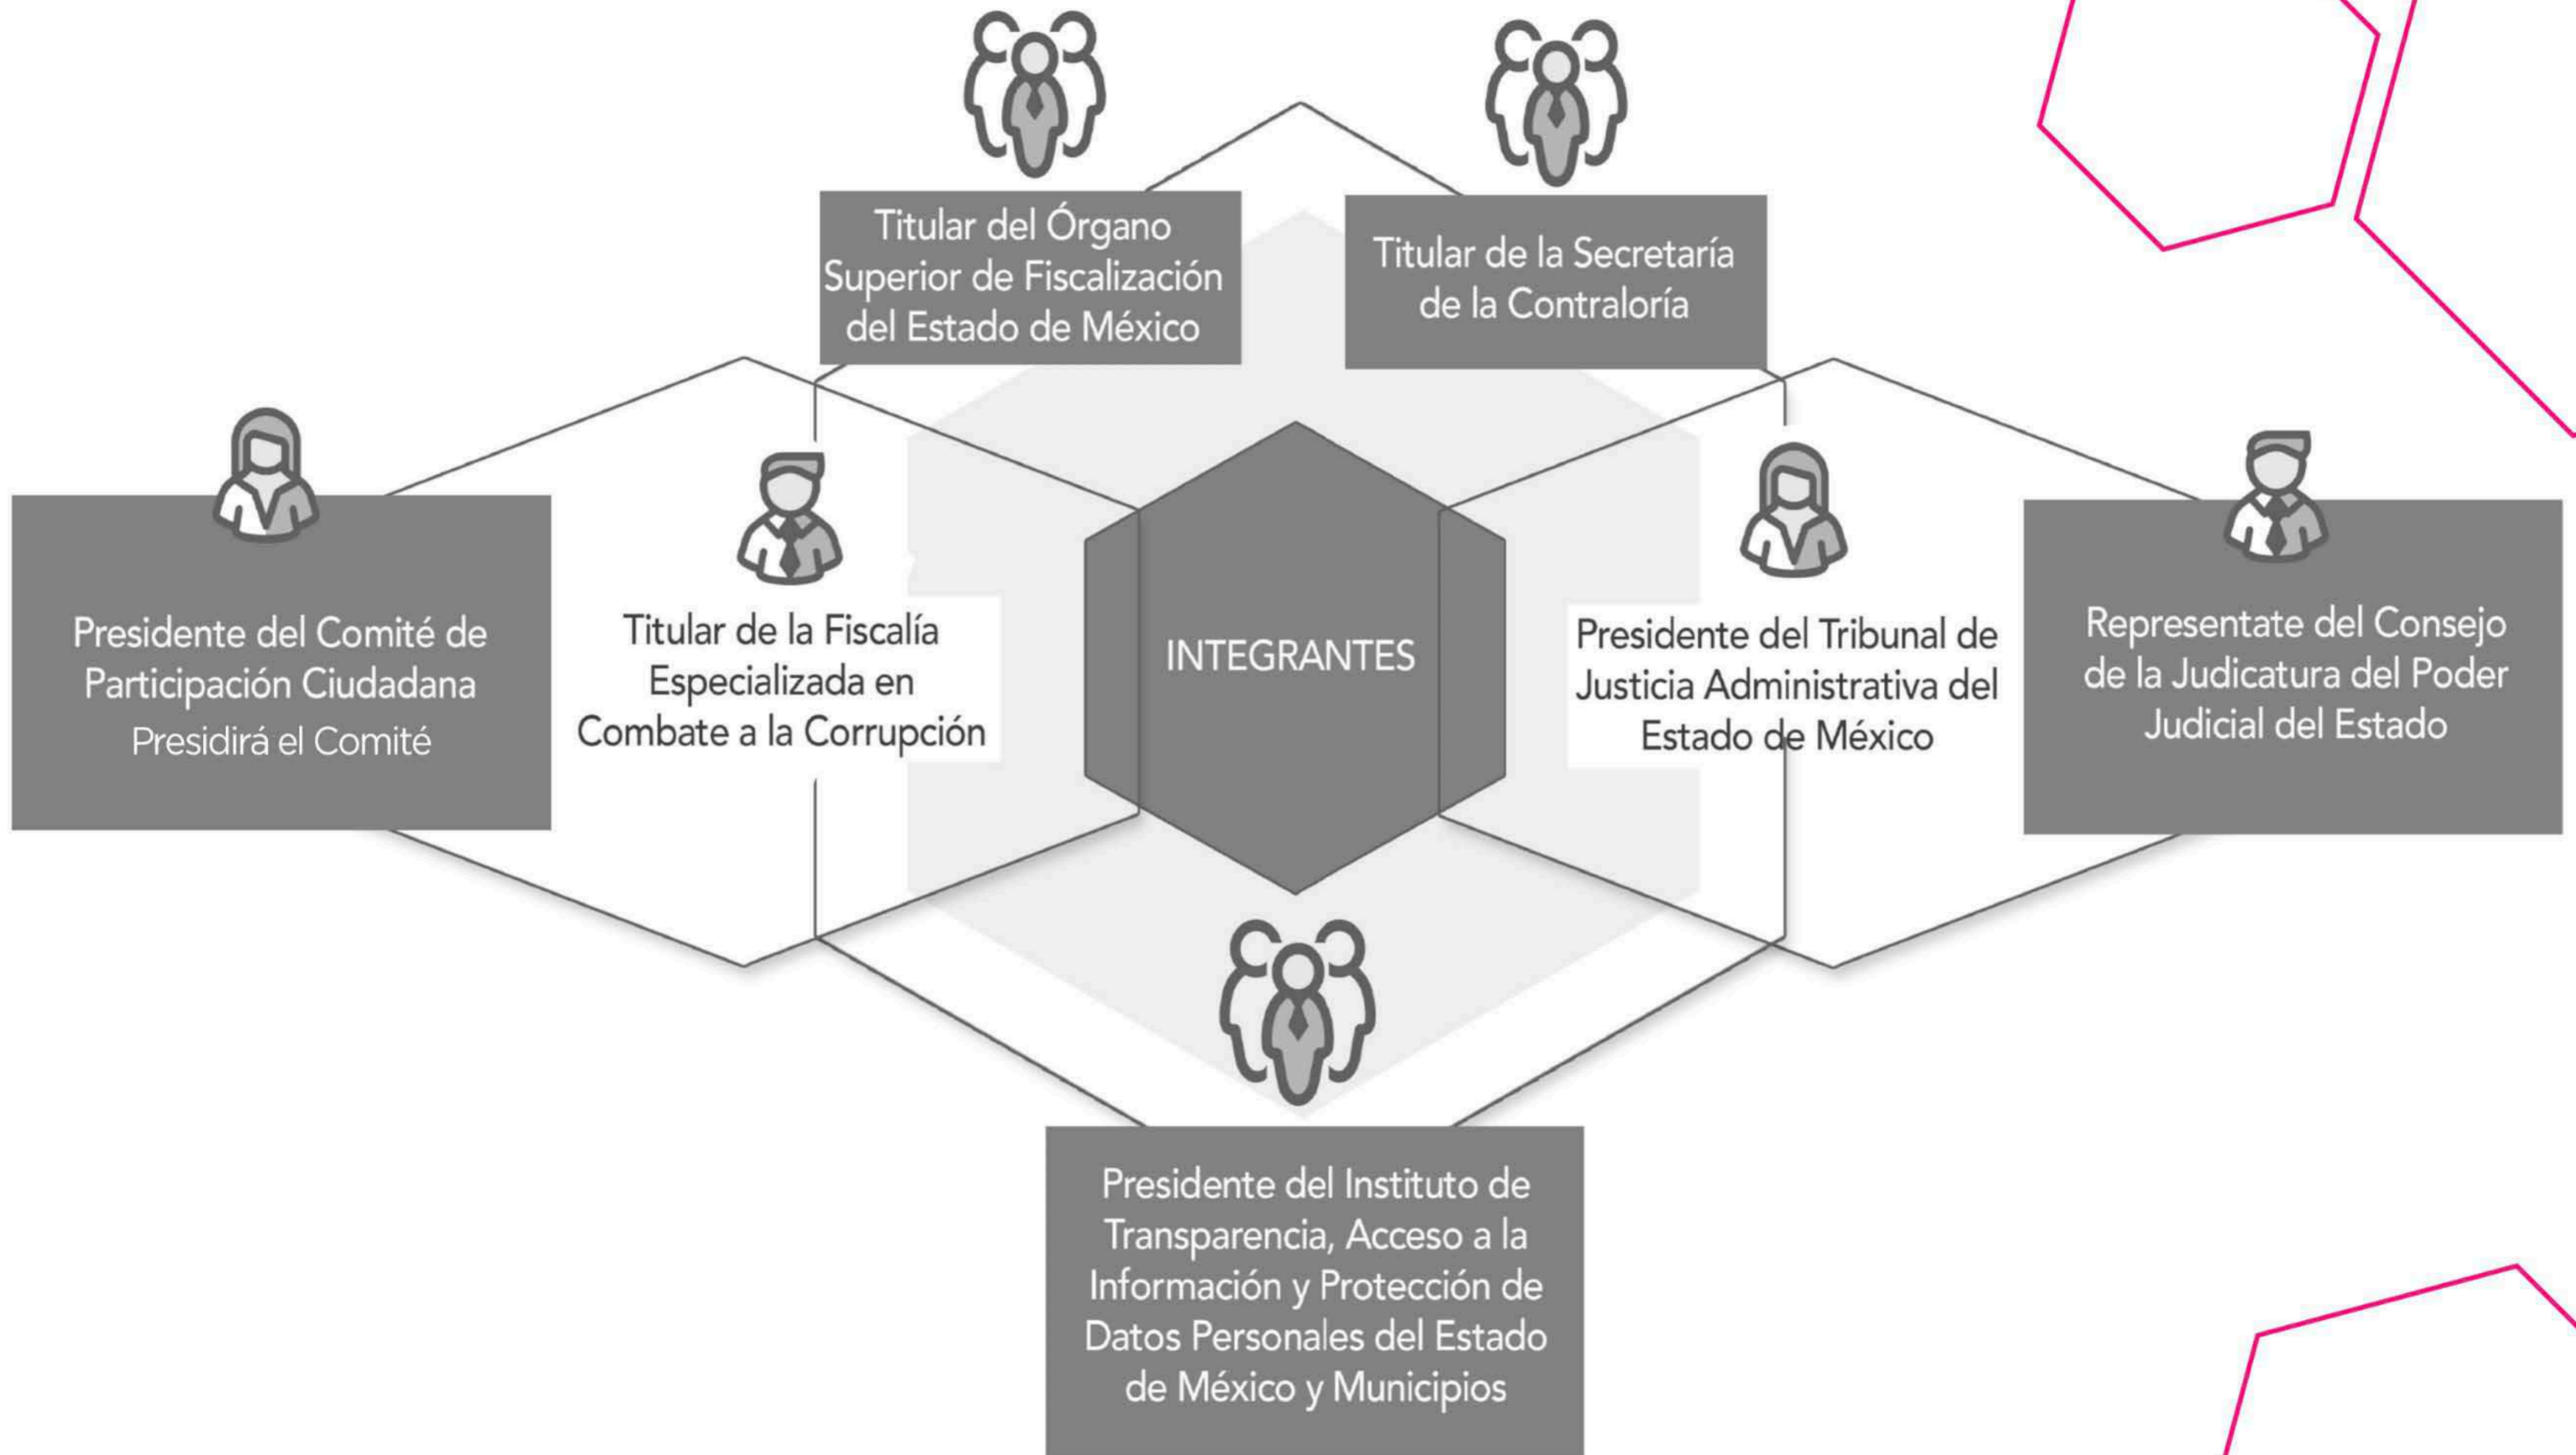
Titular del Órgano Superior de Fiscalización del Estado de México

Titular de la Secretaría de la Contraloría

Presidente del Comité de Participación Ciudadana
Presidirá el Comité

Titular de la Fiscalía Especializada en Combate a la Corrupción

INTEGRANTES

Presidente del Tribunal de Justicia Administrativa del Estado de México

Representate del Consejo de la Judicatura del Poder Judicial del Estado

Presidente del Instituto de Transparencia, Acceso a la Información y Protección de Datos Personales del Estado de México y Municipios